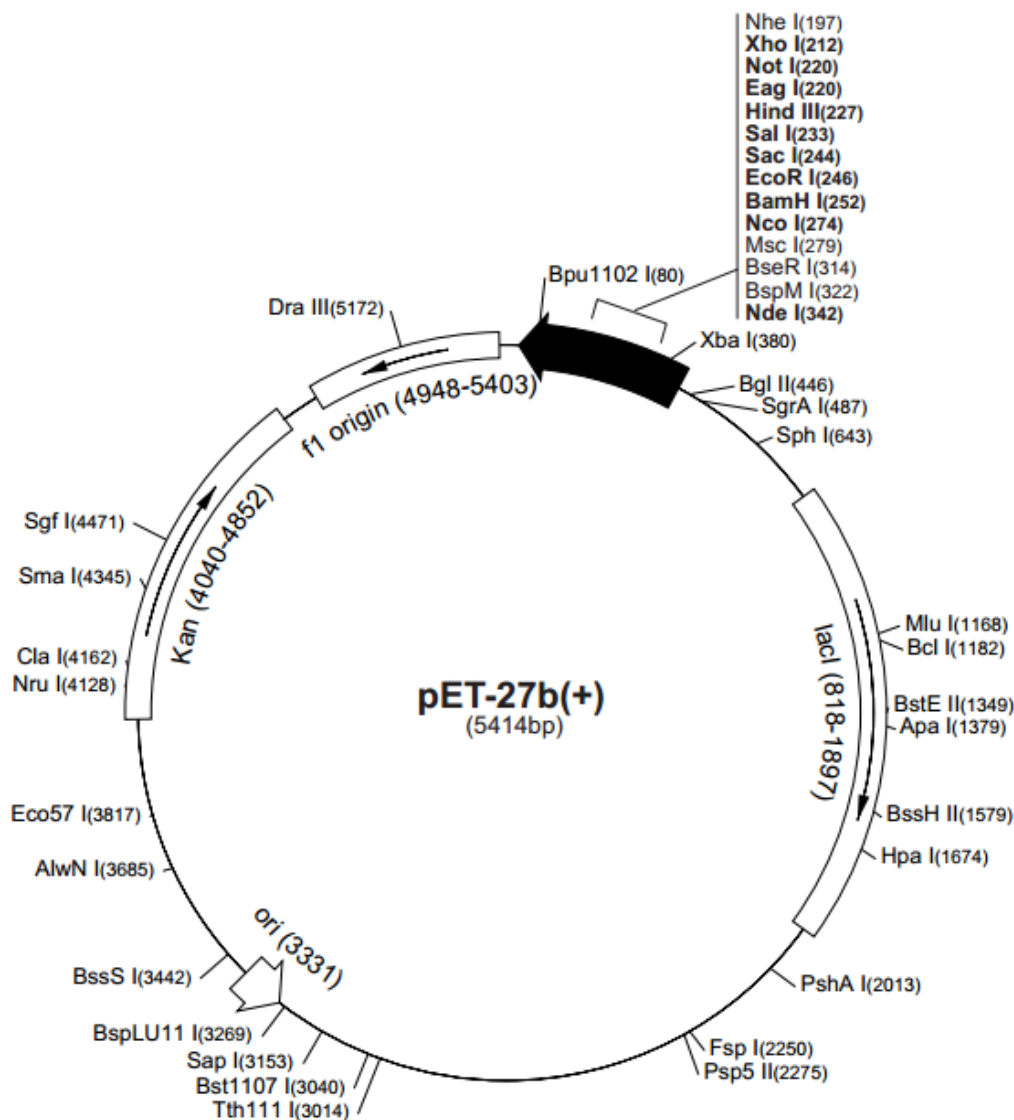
Nhe I(197)
Xho I(212)
Not I(220)
Eag I(220)
Hind III(227)
Sal I(233)
Sac I(244)
EcoR I(246)
BamH I(252)
Nco I(274)
Msc I(279)
BseR I(314)
BspM I(322)
Nde I(342)

Bpu1102 I(80)
Dra III(5172)
Xba I(380)
Bgl II(446)
SgrA I(487)
Sph I(643)
f1 origin (4948-5403)
Sgf I(4471)
Sma I(4345)
Kan (4040-4852)
Cla I(4162)
Nru I(4128)
Mlu I(1168)
Bcl I(1182)
lacI (818-1897)
pET-27b(+)
(5414bp)
BstE II(1349)
Apa I(1379)
Eco57 I(3817)
BssH II(1579)
AlwN I(3685)
Hpa I(1674)
ori (3331)
BssS I(3442)
PshA I(2013)
BspLU11 I(3269)
Sap I(3153)
Bst1107 I(3040)
Tth111 I(3014)
Fsp I(2250)
Psp5 II(2275)